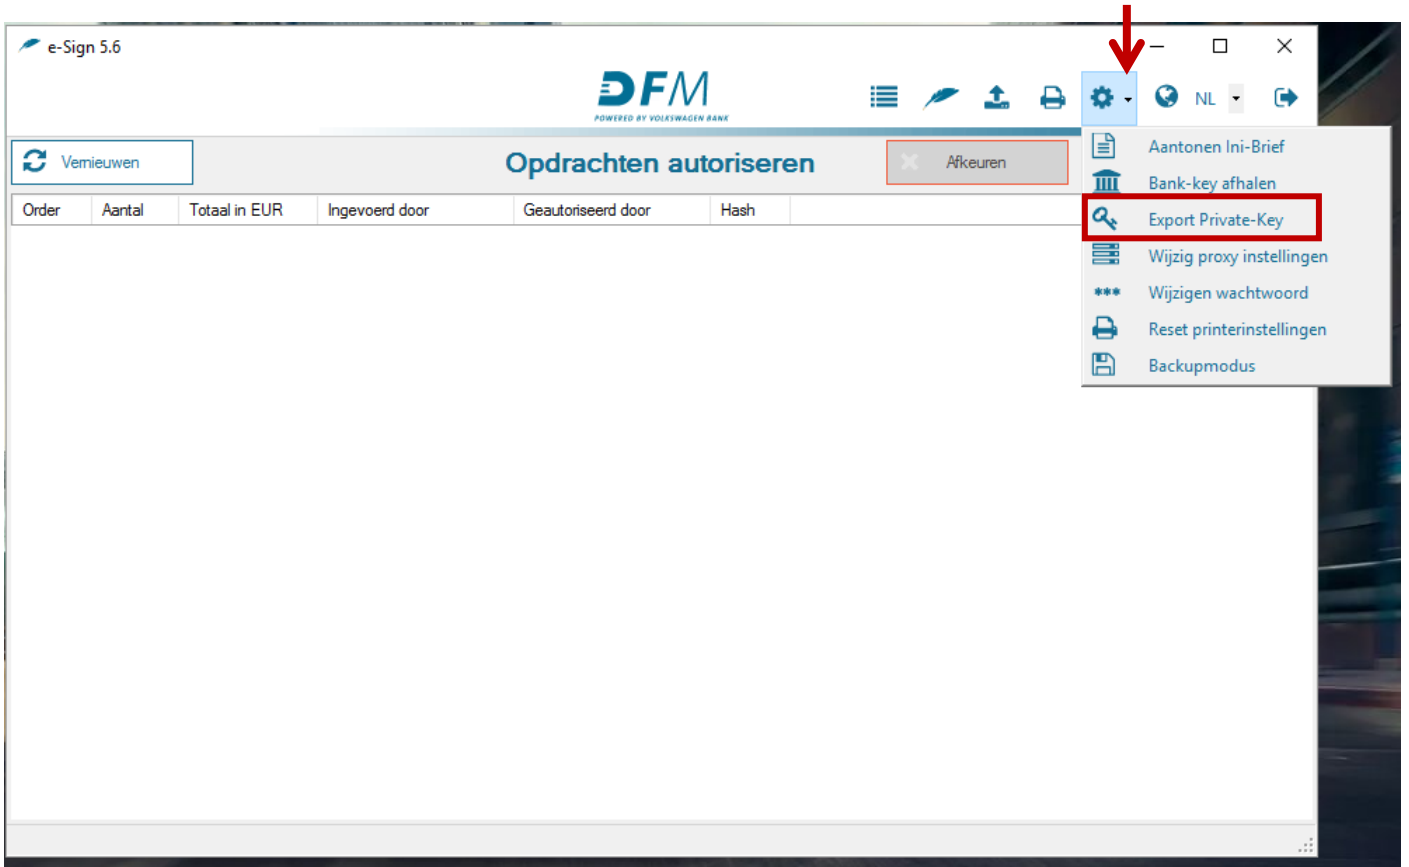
e-Sign 5.6

DFM
POWERED BY VOLKSWAGEN BANK

NL

Vernieuwen

Opdrachten autoriseren

Afkeuren

| Order | Aantal | Totaal in EUR | Ingevoerd door | Geautoriseerd door | Hash |
|---|---|---|---|---|---|

Aantonen Ini-Brief
Bank-key afhalen
Export Private-Key
Wijzig proxy instellingen
*** Wijzigen wachtwoord
Reset printerinstellingen
Backupmodus